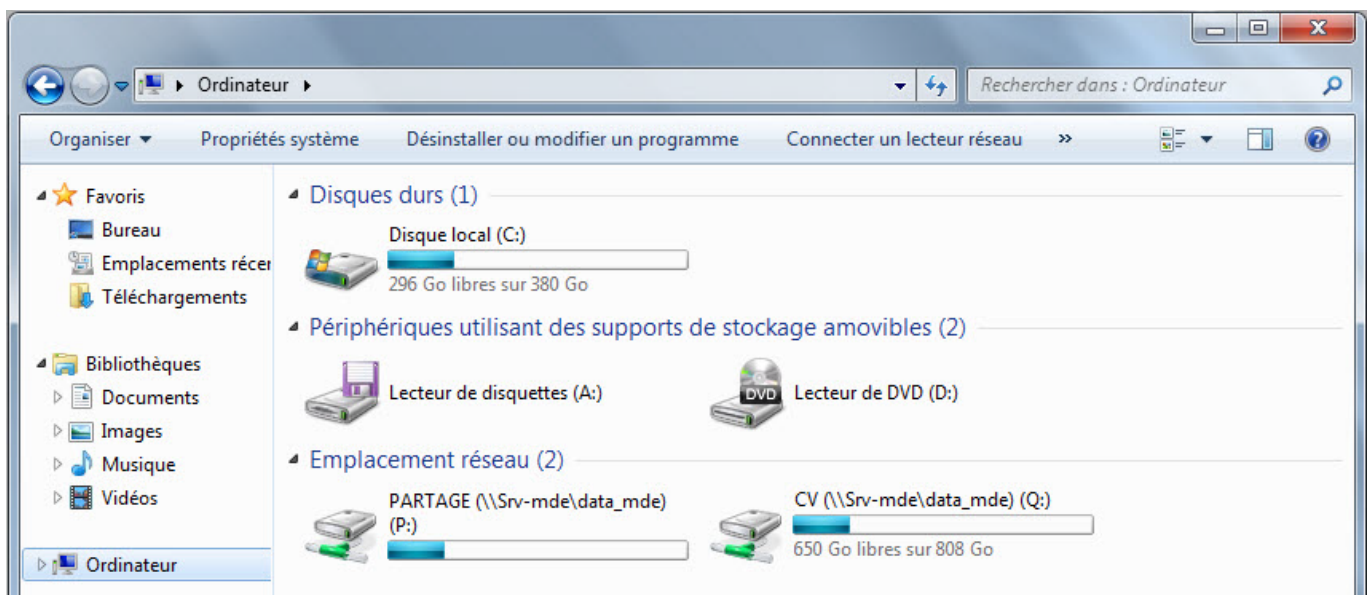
Ordinateur

Rechercher dans : Ordinateur

Organiser ▾ Propriétés système Désinstaller ou modifier un programme Connecter un lecteur réseau »

Favoris
Bureau
Emplacements récer
Téléchargements

Bibliothèques
Documents
Images
Musique
Vidéos

Ordinateur

Disques durs (1)

Disque local (C:)
296 Go libres sur 380 Go

Périphériques utilisant des supports de stockage amovibles (2)

Lecteur de disquettes (A:)

DVD
Lecteur de DVD (D:)

Emplacement réseau (2)

PARTAGE (\\Srv-mde\data_mde) (P:)

CV (\\Srv-mde\data_mde) (Q:)
650 Go libres sur 808 Go